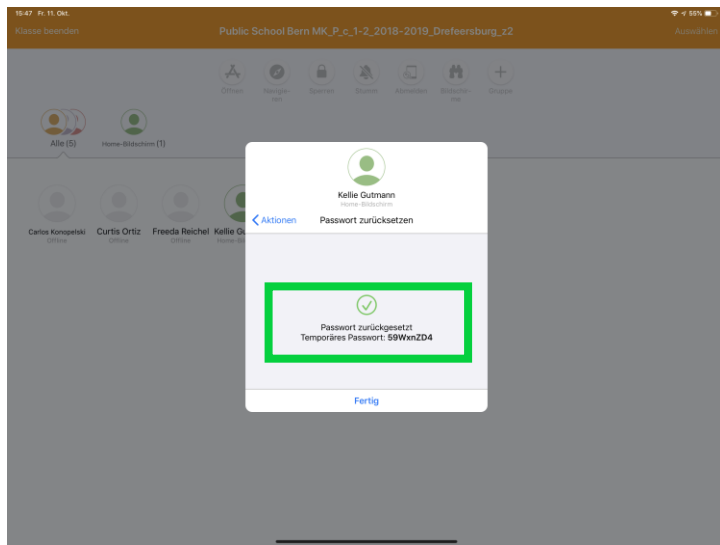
15:47 Fr. 11. Okt.

55%

Klasse beenden

Public School Bern MK_P_c_1-2_2018-2019_Drefeersburg_z2

Auswählen

Öffnen

Navigieren

Sperren

Stumm

Abmelden

Bildschirme

Gruppe

Alle (5)

Home-Bildschirm (1)

Carlos Konopelski
Offline

Curtis Ortiz
Offline

Freeda Reichel
Offline

Kellie Gu
Home-Bi

Kellie Gutmann
Home-Bildschirm

Aktionen

Passwort zurücksetzen

Passwort zurückgesetzt
Temporäres Passwort: 59WxnZD4

Fertig